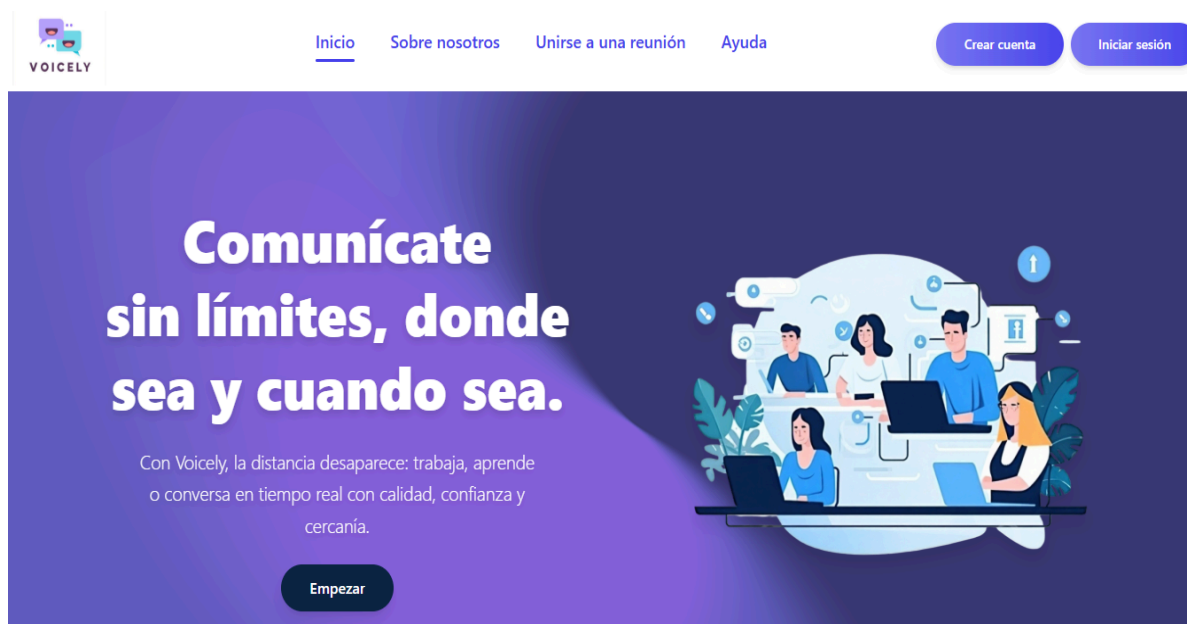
VOICELY

Inicio Sobre nosotros Unirse a una reunión Ayuda

Crear cuenta Iniciar sesión

Comunícate sin límites, donde sea y cuando sea.

Con Voicely, la distancia desaparece: trabaja, aprende o conversa en tiempo real con calidad, confianza y cercanía.

Empezar